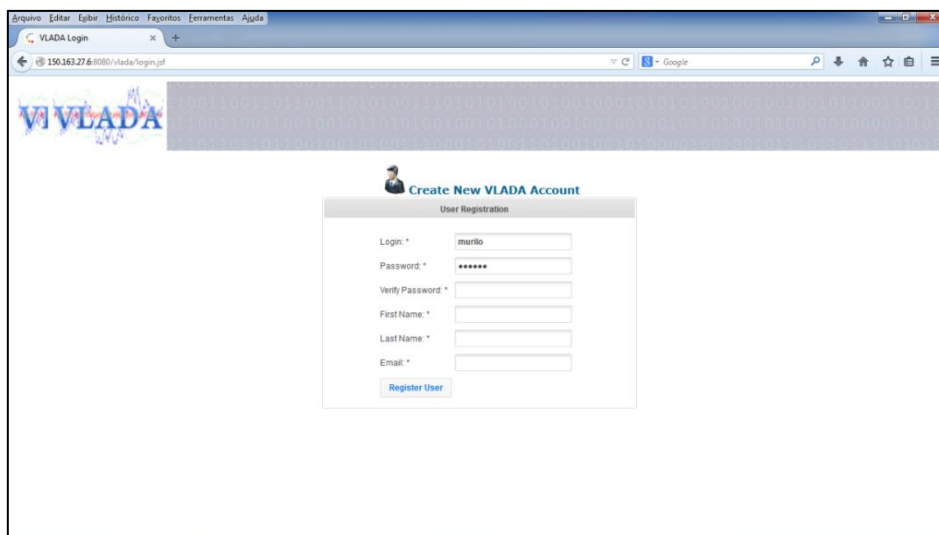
Arquivo Editar Exibir Histórico Favoritos Ferramentas Ajuda

VLADA Login ×

150.163.27.6:8080/vlada/login.jsf

Google

VI VLADA

1001100110110011010100111010101001010010001010101001001001010110011011
1100110011100100101101010010010100011001001001001011010010100100100001101
1101101011011001001011001110100100100001001011000011011000101101010100111

Create New VLADA Account

User Registration

Login: * murilo

Password: * ••••••

Verify Password: *

First Name: *

Last Name: *

Email: *

Register User